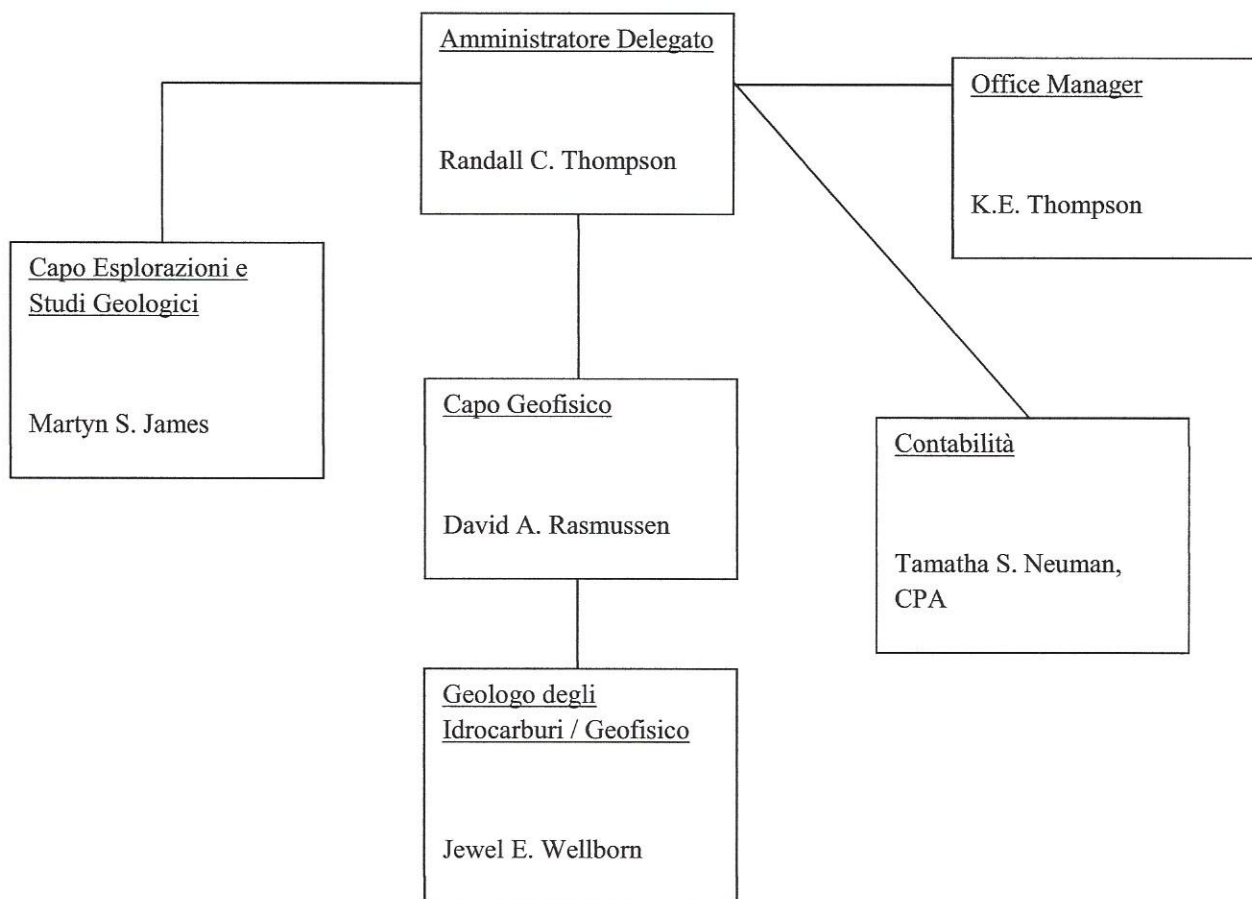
Amministratore Delegato

Randall C. Thompson

Office Manager

K.E. Thompson

Capo Esplorazioni e Studi Geologici

Martyn S. James

Capo Geofisico

David A. Rasmussen

Contabilità

Tamatha S. Neuman, CPA

Geologo degli Idrocarburi / Geofisico

Jewel E. Wellborn